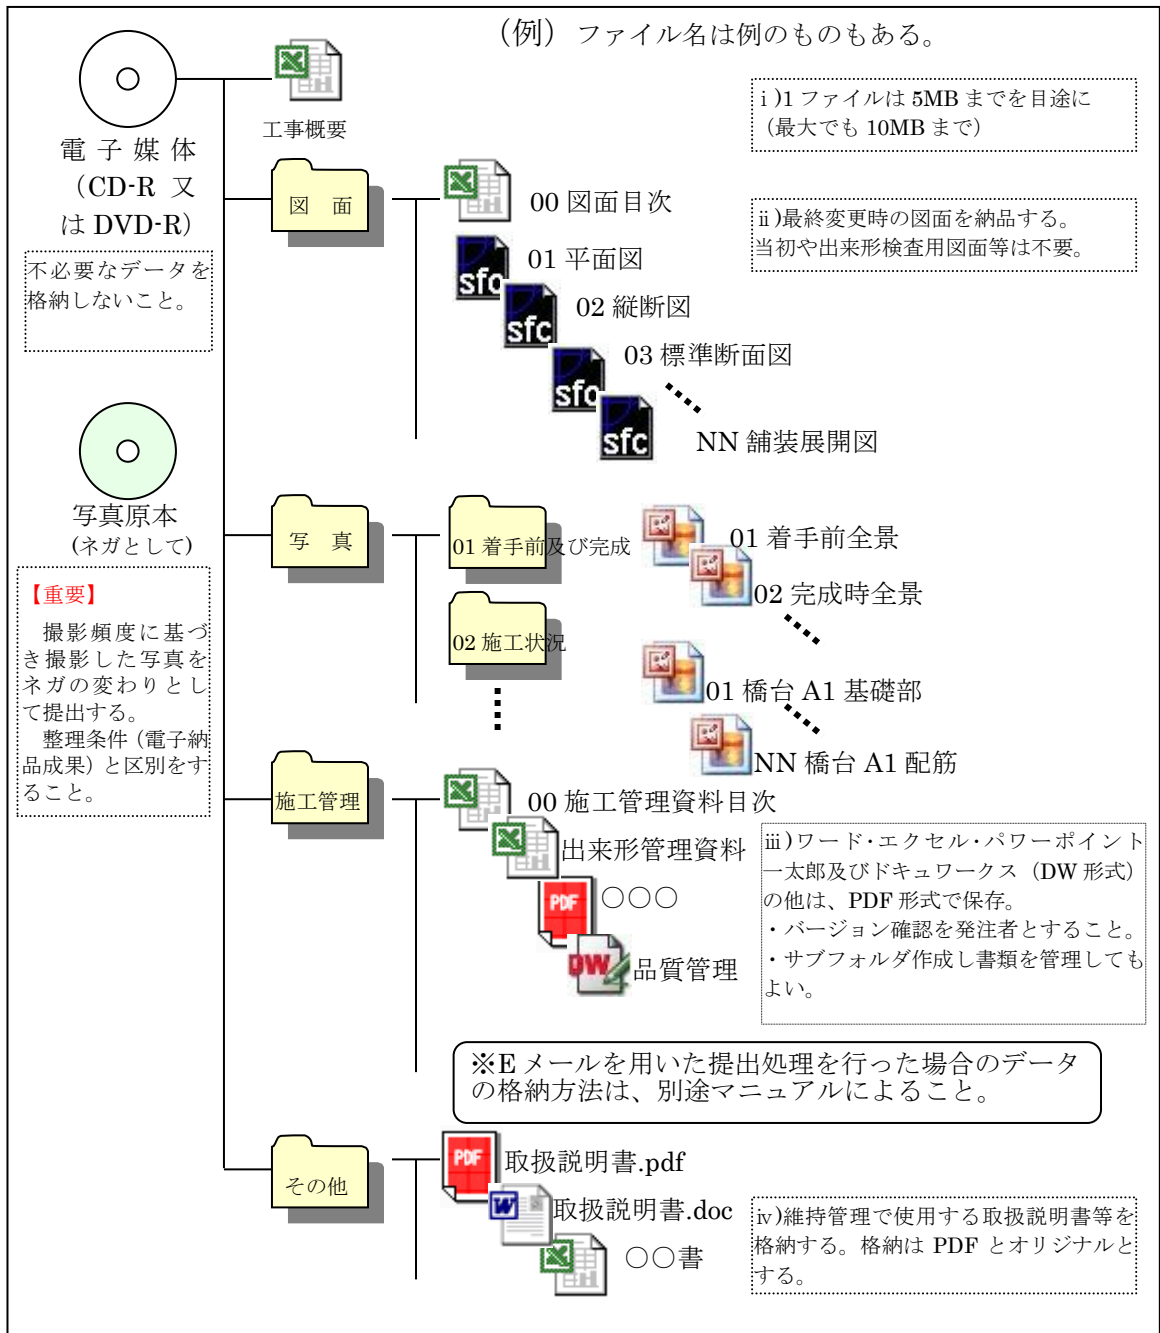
（例）ファイル名は例のものもある。

電子媒体（CD-R 又は DVD-R）

不必要なデータを格納しないこと。

工事概要

ｉ)1 ファイルは 5MB までを目途に（最大でも 10MB まで）

図　面

00 図面目次

ⅱ)最終変更時の図面を納品する。当初や出来形検査用図面等は不要。

sfc

01 平面図

sfc

02 縦断図

sfc

03 標準断面図

sfc

NN 舗装展開図

写真原本
（ネガとして）

【重要】
撮影頻度に基づき撮影した写真をネガの変わりとして提出する。
整理条件（電子納品成果）と区別をすること。

写　真

01 着手前及び完成

01 着手前全景

02 完成時全景

02 施工状況

01 橋台 A1 基礎部

NN 橋台 A1 配筋

施工管理

00 施工管理資料目次

出来形管理資料

PDF

〇〇〇

ⅲ)ワード・エクセル・パワーポイント一太郎及びドキュワークス（DW 形式）の他は、PDF 形式で保存。
・バージョン確認を発注者とすること。
・サブフォルダ作成し書類を管理してもよい。

DW

品質管理

※E メールを用いた提出処理を行った場合のデータの格納方法は、別途マニュアルによること。

その他

PDF

取扱説明書.pdf

取扱説明書.doc

〇〇書

ⅳ)維持管理で使用する取扱説明書等を格納する。格納は PDF とオリジナルとする。